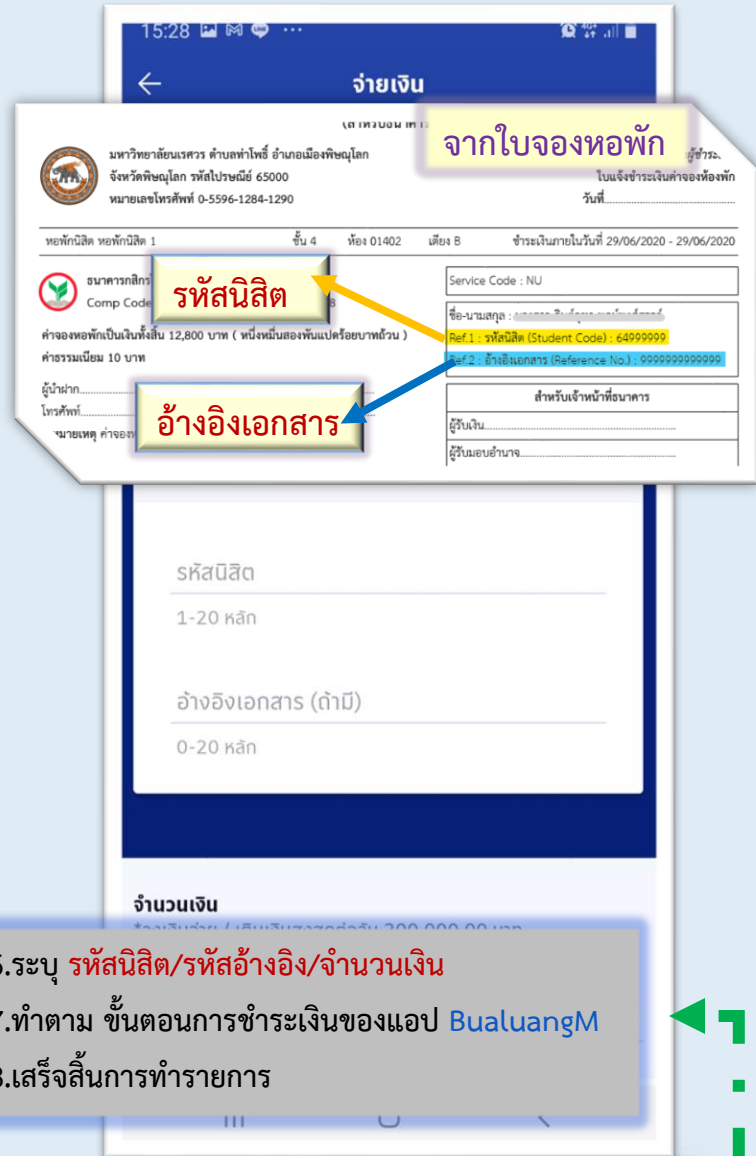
15:28

จ่ายเงิน

จากใบจองหอพัก

มหาวิทยาลัยนเรศวร ตำบลท่าโพธิ์ อำเภอเมืองพิษณุโลก จังหวัดพิษณุโลก รหัสไปรษณีย์ 65000 หมายเลขโทรศัพท์ 0-5596-1284-1290

ผู้ชำระ
ใบแจ้งชำระเงินค่าจองห้องพัก
วันที่.......................

หอพักนิสิต หอพักนิสิต 1 ชั้น 4 ห้อง 01402 เตียง B ชำระเงินภายในวันที่ 29/06/2020 - 29/06/2020

ธนาคารกสิกร
Comp Code

รหัสนิสิต

Service Code : NU

ชื่อ-นามสกุล : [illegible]

ค่าจองหอพักเป็นเงินทั้งสิ้น 12,800 บาท ( หนึ่งหมื่นสองพันแปดร้อยบาทถ้วน )
ค่าธรรมเนียม 10 บาท

Ref.1 : รหัสนิสิต (Student Code) : 64999999
Ref.2 : อ้างอิงเอกสาร (Reference No.) : 9999999999999

ผู้นำฝาก.......
โทรศัพท์.......
หมายเหตุ ค่าจอง

อ้างอิงเอกสาร

สำหรับเจ้าหน้าที่ธนาคาร
ผู้รับเงิน.......................
ผู้รับมอบอำนาจ.......................

รหัสนิสิต
1-20 หลัก

อ้างอิงเอกสาร (ถ้ามี)
0-20 หลัก

จำนวนเงิน
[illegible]

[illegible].ระบุ รหัสนิสิต/รหัสอ้างอิง/จำนวนเงิน
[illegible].ทำตาม ขั้นตอนการชำระเงินของแอป BualuangM
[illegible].เสร็จสิ้นการทำรายการ